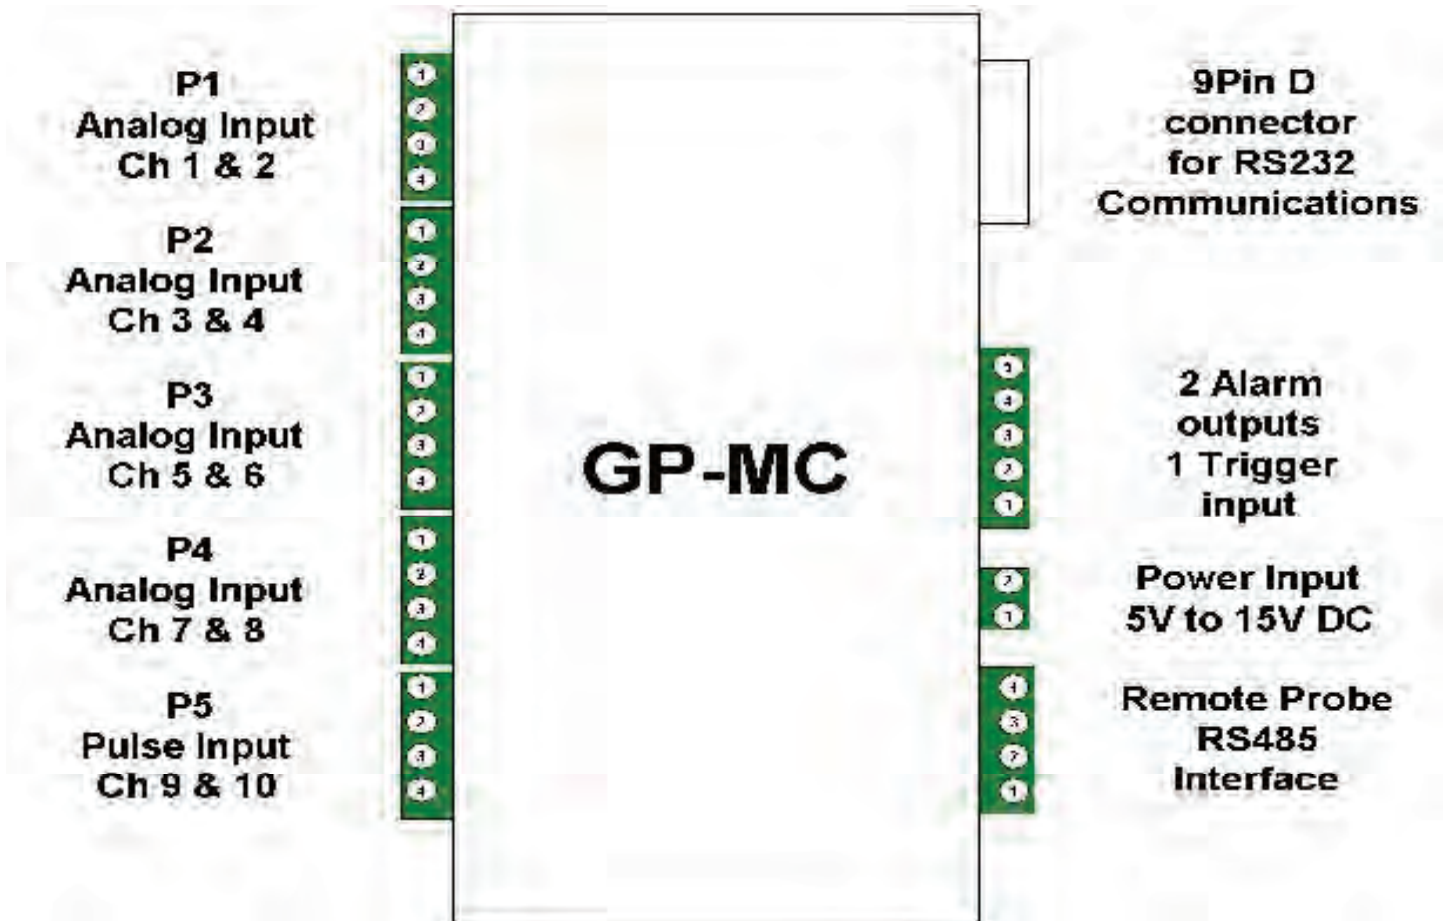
P1
Analog Input
Ch 1 & 2

1
2
3
4

P2
Analog Input
Ch 3 & 4

1
2
3
4

P3
Analog Input
Ch 5 & 6

1
2
3
4

P4
Analog Input
Ch 7 & 8

1
2
3
4

P5
Pulse Input
Ch 9 & 10

1
2
3
4

GP-MC

9Pin D
connector
for RS232
Communications

5
4
3
2
1

2 Alarm
outputs
1 Trigger
input

2
1

Power Input
5V to 15V DC

4
3
2
1

Remote Probe
RS485
Interface